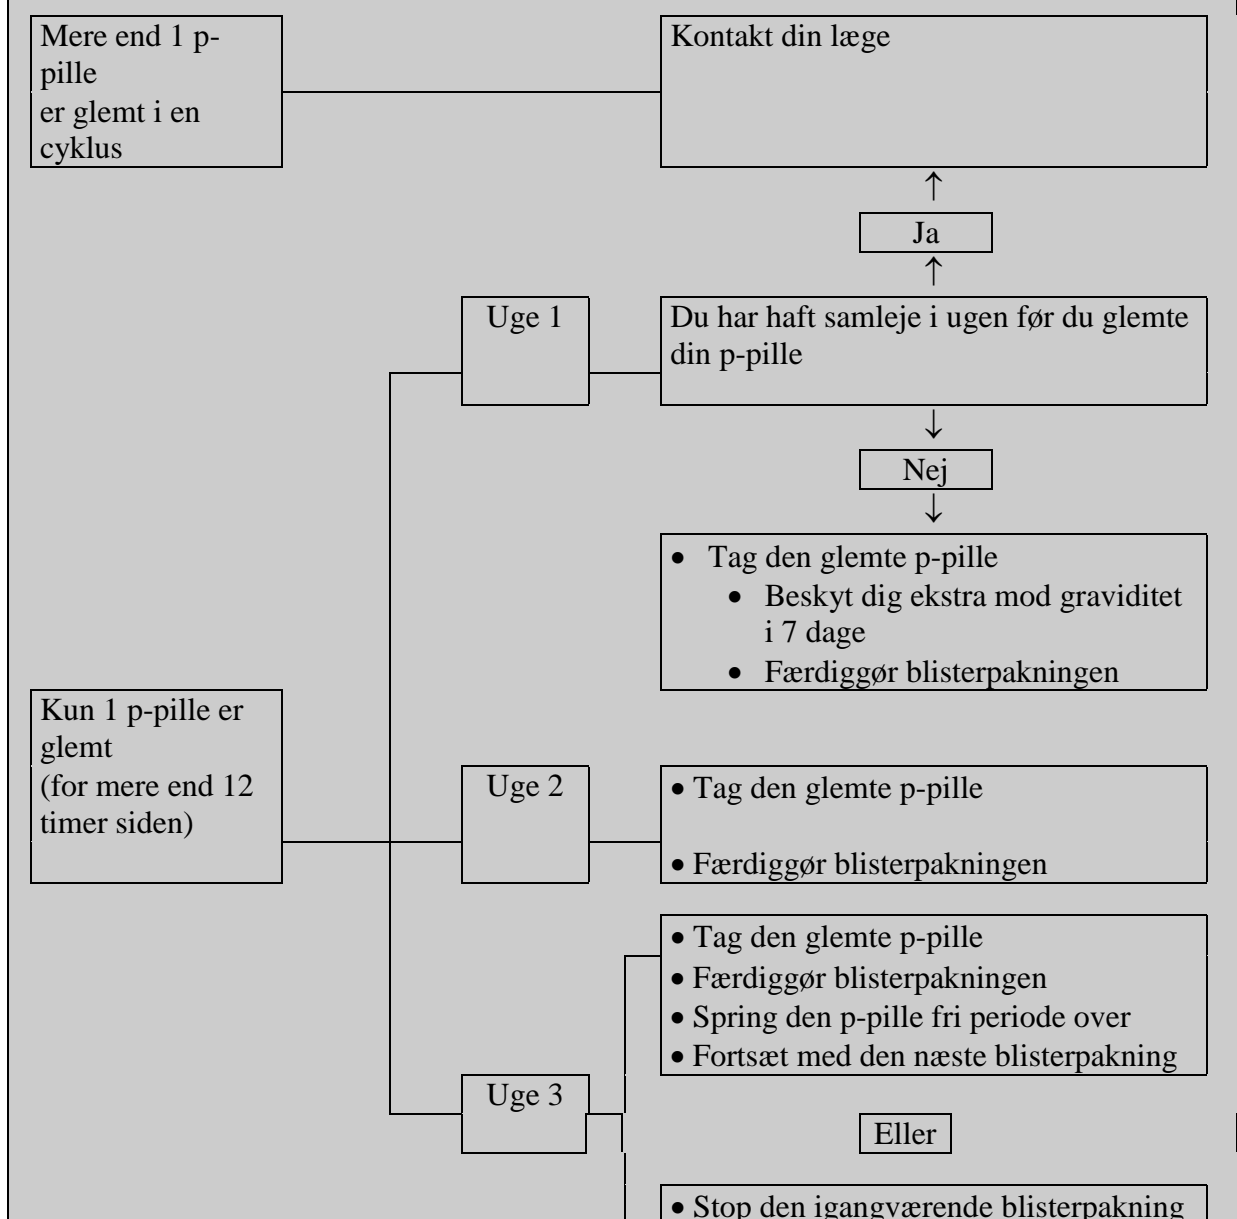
Mere end 1 p-pille
er glemt i en cyklus

Kontakt din læge

↑

Ja

↑

Uge 1

Du har haft samleje i ugen før du glemte din p-pille

↓

Nej

↓

- Tag den glemte p-pille
  - Beskyt dig ekstra mod graviditet i 7 dage
  - Færdiggør blisterpakningen

Kun 1 p-pille er glemt
(for mere end 12 timer siden)

Uge 2

- Tag den glemte p-pille
- Færdiggør blisterpakningen

Uge 3

- Tag den glemte p-pille
- Færdiggør blisterpakningen
- Spring den p-pille fri periode over
- Fortsæt med den næste blisterpakning

Eller

- Stop den igangværende blisterpakning